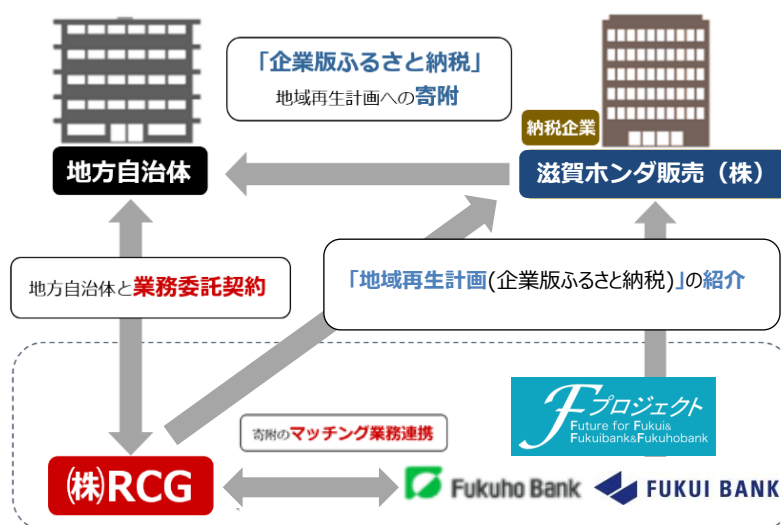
「企業版ふるさと納税」
地域再生計画への寄附

納税企業

地方自治体

滋賀ホンダ販売（株）

地方自治体と業務委託契約

「地域再生計画(企業版ふるさと納税)」の紹介

プロジェクト
Future for Fukui&
Fukuibank&Fukuhobank

寄附のマッチング業務連携

㈱RCG

Fukuho Bank

FUKUI BANK